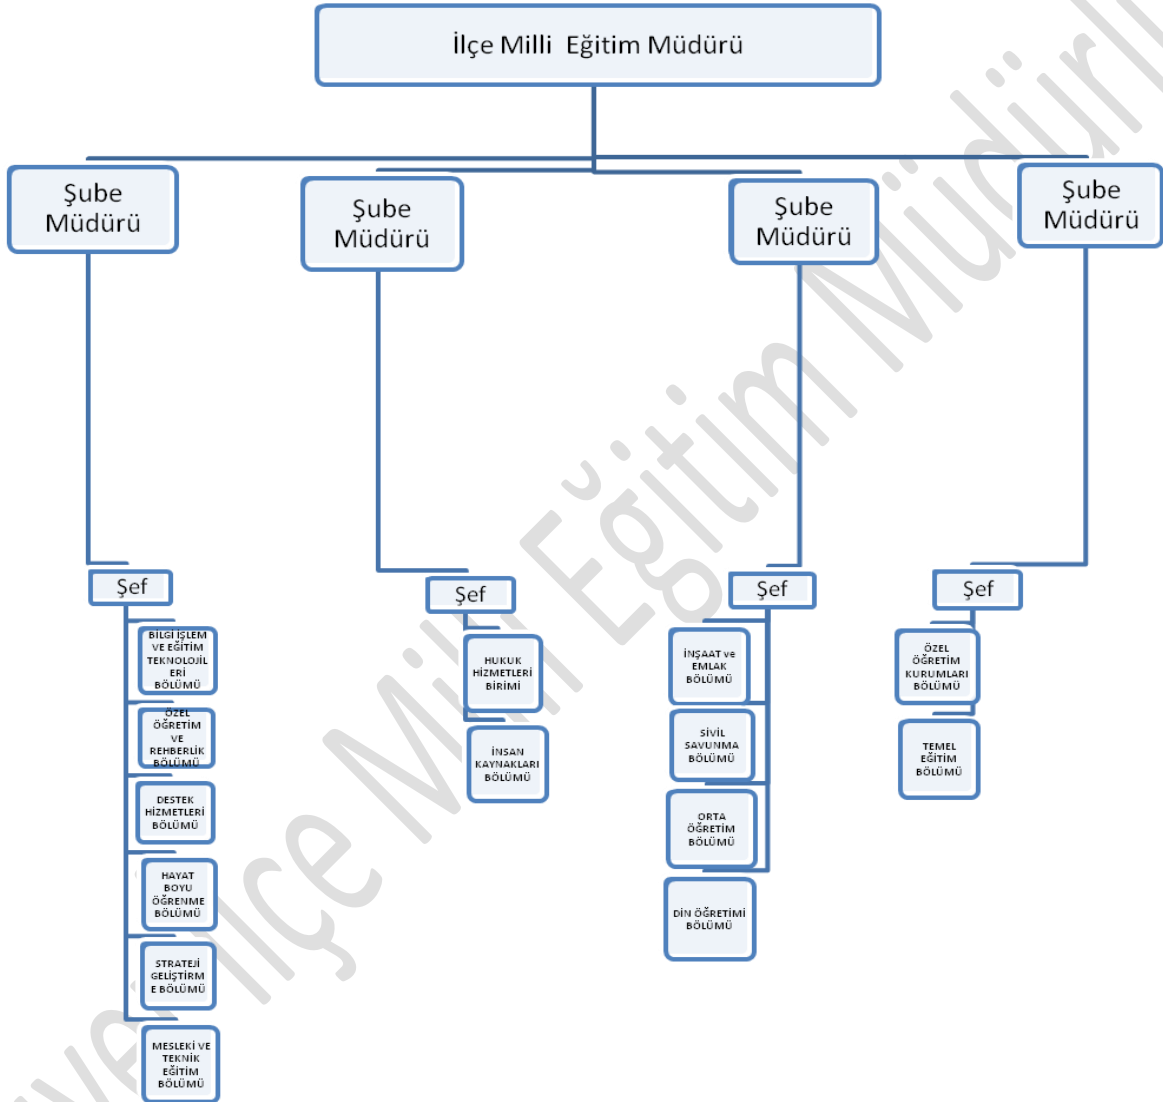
İlçe Milli Eğitim Müdürü

Şube Müdürü

Şube Müdürü

Şube Müdürü

Şube Müdürü

Şef

BİLGİ İŞLEM VE EĞİTİM TEKNOLOJİLERİ BÖLÜMÜ

ÖZEL ÖĞRETİM VE REHBERLİK BÖLÜMÜ

DESTEK HİZMETLERİ BÖLÜMÜ

HAYAT BOYU ÖĞRENME BÖLÜMÜ

STRATEJİ GELİŞTİRME BÖLÜMÜ

MESLEKİ VE TEKNİK EĞİTİM BÖLÜMÜ

Şef

HUKUK HİZMETLERİ BİRİMİ

İNSAN KAYNAKLARI BÖLÜMÜ

Şef

İNŞAAT ve EMLAK BÖLÜMÜ

SİVİL SAVUNMA BÖLÜMÜ

ORTA ÖĞRETİM BÖLÜMÜ

DİN ÖĞRETİMİ BÖLÜMÜ

Şef

ÖZEL ÖĞRETİM KURUMLARI BÖLÜMÜ

TEMEL EĞİTİM BÖLÜMÜ

İlçe Milli Eğitim Müdürlüğü